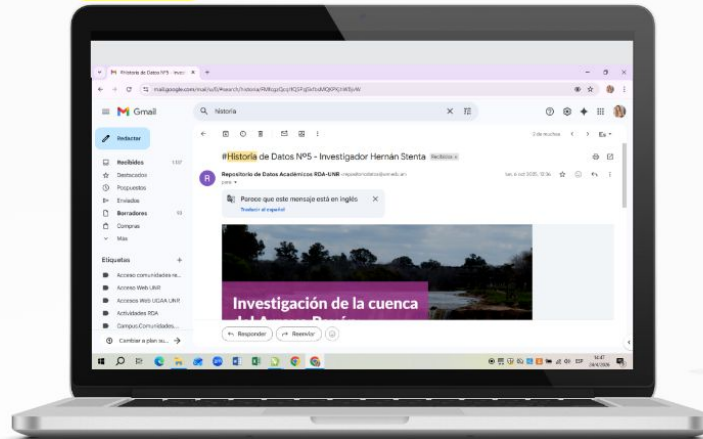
Historia de Datos Nº5 - Invest

mail.google.com/mail/u/0/#search/historia

Gmail

historia

Redactar

Recibidos

Destacados

Pospuestos

Enviados

Borradores

Compras

Más

Etiquetas

Acceso comunidades re...

Acceso Web UNR

Accesos Web UGAA UNR

Actividades RDA

Campus Comunidades...

Cambiar a plan su...

#Historia de Datos Nº5 - Investigador Hernán Stenta Recibidos

Repositorio de Datos Académicos RDA-UNR

para

Parece que este mensaje está en inglés

Traducir al español

Investigación de la cuenca

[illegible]

Responder

Reenviar